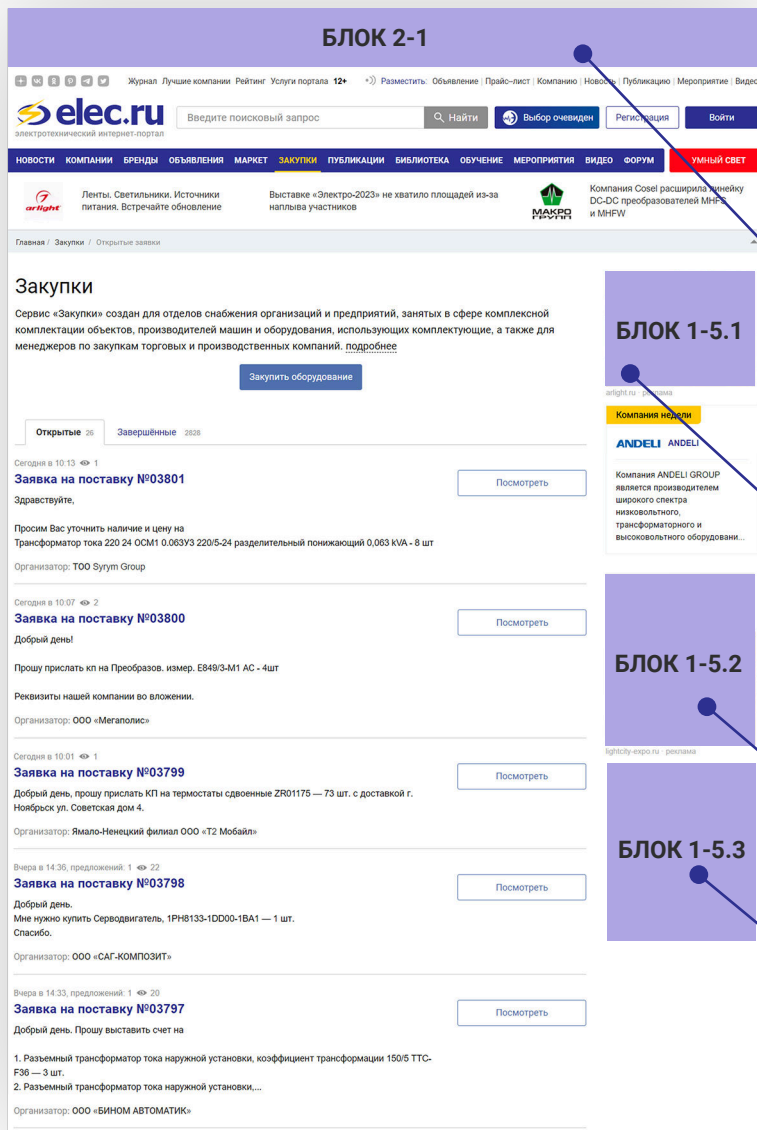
БЛОК 2-1

Журнал Лучшие компании Рейтинг Услуги портала 12+ Разместить: Объявление | Прайс–лист | Компанию | Новость | Публикацию | Мероприятие | Видео

elec.ru
электротехнический интернет-портал

Введите поисковый запрос
Найти
Выбор очевиден
Регистрация
Войти

НОВОСТИ КОМПАНИИ БРЕНДЫ ОБЪЯВЛЕНИЯ МАРКЕТ ЗАКУПКИ ПУБЛИКАЦИИ БИБЛИОТЕКА ОБУЧЕНИЕ МЕРОПРИЯТИЯ ВИДЕО ФОРУМ УМНЫЙ СВЕТ

arlight Ленты. Светильники. Источники питания. Встречайте обновление

Выставка «Электро-2023» не хватило площадей из-за наплыва участников

МАКРО ГРУПП Компания Cosel расширила линейку DC-DC преобразователей MHFS и MHFW

Главная / Закупки / Открытые заявки

Закупки

Сервис «Закупки» создан для отделов снабжения организаций и предприятий, занятых в сфере комплексной комплектации объектов, производителей машин и оборудования, использующих комплектующие, а также для менеджеров по закупкам торговых и производственных компаний. подробнее

Закупить оборудование

Открытые 26 Завершённые 2828

Сегодня в 10:13 1
Заявка на поставку №03801
Здравствуйте,

Просим Вас уточнить наличие и цену на
Трансформатор тока 220 24 ОСМ1 0.063У3 220/5-24 разделительный понижающий 0,063 kVA - 8 шт

Организатор: ТОО Syrym Group

Посмотреть

Сегодня в 10:07 2
Заявка на поставку №03800
Добрый день!

Прошу прислать кп на Преобразов. измер. Е849/3-М1 АС - 4шт

Реквизиты нашей компании во вложении.

Организатор: ООО «Мегаполис»

Посмотреть

Сегодня в 10:01 1
Заявка на поставку №03799
Добрый день, прошу прислать КП на термостаты сдвоенные ZR01175 — 73 шт. с доставкой г. Ноябрьск ул. Советская дом 4.

Организатор: Ямало-Ненецкий филиал ООО «Т2 Мобайл»

Посмотреть

Вчера в 14:36, предложений: 1 22
Заявка на поставку №03798
Добрый день.
Мне нужно купить Серводвигатель, 1PH8133-1DD00-1BA1 — 1 шт.
Спасибо.

Организатор: ООО «САГ-КОМПОЗИТ»

Посмотреть

Вчера в 14:33, предложений: 1 20
Заявка на поставку №03797
Добрый день. Прошу выставить счет на

1. Разъемный трансформатор тока наружной установки, коэффициент трансформации 150/5 ТТС-F36 — 3 шт.
2. Разъемный трансформатор тока наружной установки,...

Организатор: ООО «БИНОМ АВТОМАТИК»

Посмотреть

БЛОК 1-5.1
arlight.ru · реклама

Компания недели
ANDELI ANDELI
Компания ANDELI GROUP является производителем широкого спектра низковольтного, трансформаторного и высоковольтного оборудовани...

БЛОК 1-5.2
lightcity-expo.ru · реклама

БЛОК 1-5.3